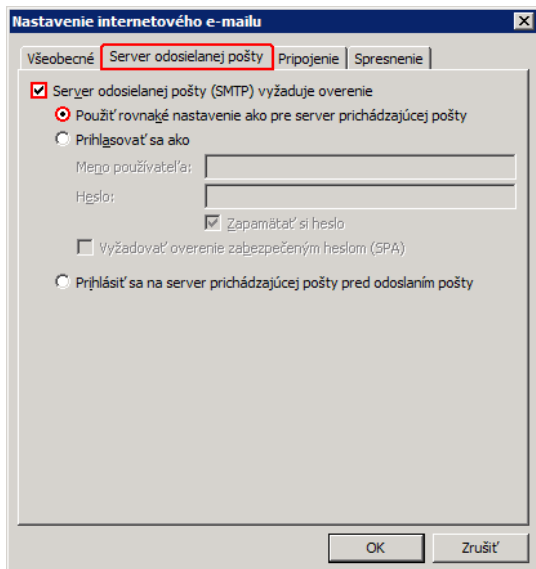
Nastavenie internetového e-mailu

Všeobecné | Server odosielanej pošty | Pripojenie | Spresnenie

Server odosielanej pošty (SMTP) vyžaduje overenie

Použiť rovnaké nastavenie ako pre server prichádzajúcej pošty

Prihlasovať sa ako

Meno používateľa:

Heslo:

Zapamätať si heslo

Vyžadovať overenie zabezpečeným heslom (SPA)

Prihlásiť sa na server prichádzajúcej pošty pred odoslaním pošty

OK

Zrušiť